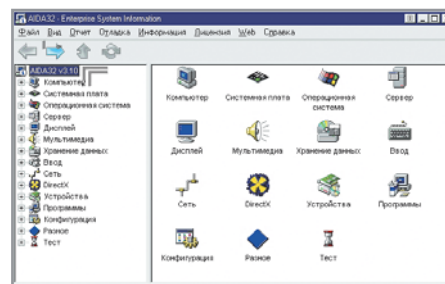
AIDA32 - Enterprise System Information

Файл Вид Отчет Отладка Информация Лицензия Web Справка

AIDA32 v3.10
Компьютер
Системная плата
Операционная система
Сервер
Дисплей
Мультимедиа
Хранение данных
Ввод
Сеть
DirectX
Устройства
Программы
Конфигурация
Разное
Тест

Компьютер
Системная плата
Операционная система
Сервер
Дисплей
Мультимедиа
Хранение данных
Ввод
Сеть
DirectX
Устройства
Программы
Конфигурация
Разное
Тест